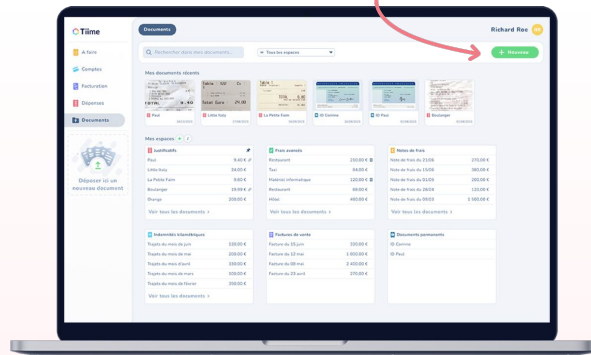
Tiime
À faire
Comptes
Facturation
Dépenses
Documents
Déposer ici un nouveau document

Documents
Richard Roc RR
Rechercher dans mes documents...
Tous les espaces
+ Nouveau

Mes documents récents
Paul
Little Italy
La Petite Faim
ID Comme
ID Paul
Boulanger

Mes espaces

Justificatifs
| Paul | 9,60 € |
|---|---|
| Little Italy | 34,00 € |
| La Petite Faim | 14,00 € |
| Boulanger | 59,99 € |
| Orange | 209,00 € |
Voir tous les documents >

Frais avancés
| Restaurant | 150,90 € |
|---|---|
| Taxi | 39,00 € |
| Matériel informatique | 120,00 € |
| Restaurant | 69,60 € |
| Hôtel | 480,60 € |
Voir tous les documents >

Notes de frais
| Note de frais du 21/06 | 270,00 € |
|---|---|
| Note de frais du 15/06 | 180,00 € |
| Note de frais du 01/05 | 285,00 € |
| Note de frais du 28/04 | 120,00 € |
| Note de frais du 05/03 | 1 100,00 € |
Voir tous les documents >

Indemnités kilométriques
| Trajets du mois de juin | 330,00 € |
|---|---|
| Trajets du mois de mai | 208,00 € |
| Trajets du mois d'avril | 320,00 € |
| Trajets du mois de mars | 600,00 € |
| Trajets du mois de février | 350,00 € |
Voir tous les documents >

Factures de vente
| Facture du 25 juin | 320,00 € |
|---|---|
| Facture du 22 mai | 3 000,00 € |
| Facture du 08 mai | 2 200,00 € |
| Facture du 25 avril | 850,00 € |

Documents permanents
ID Comme
ID Paul